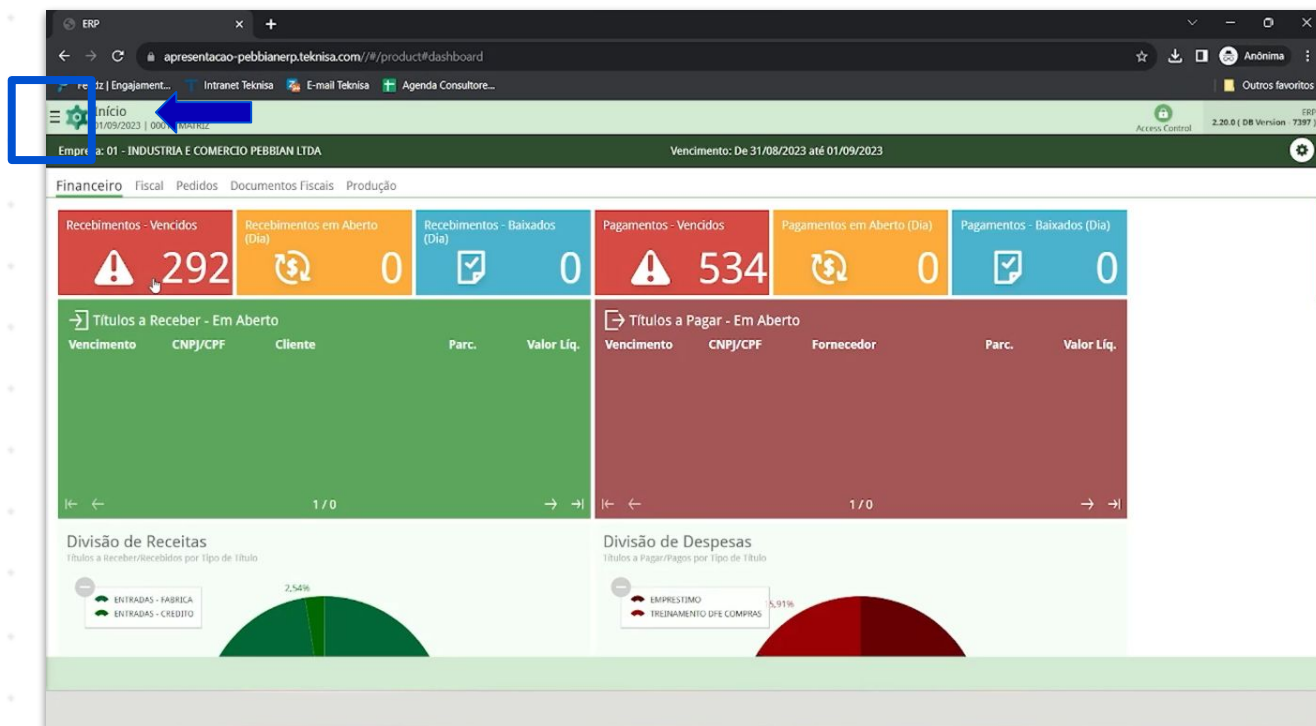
ERP

apresentacao-pebbianerp.teknisa.com//#/product#dashboard

Anônima

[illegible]dz | Engajament... Intranet Teknisa E-mail Teknisa Agenda Consultore...

Outros favoritos

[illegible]nício
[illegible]01/09/2023 | 00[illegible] MATRIZ

Access Control

ERP
2.20.0 ( DB Version · 7397 )

Empr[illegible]a: 01 - INDUSTRIA E COMERCIO PEBBIAN LTDA

Vencimento: De 31/08/2023 até 01/09/2023

Financeiro Fiscal Pedidos Documentos Fiscais Produção

Recebimentos - Vencidos
292

Recebimentos em Aberto (Dia)
0

Recebimentos - Baixados (Dia)
0

Pagamentos - Vencidos
534

Pagamentos em Aberto (Dia)
0

Pagamentos - Baixados (Dia)
0

Títulos a Receber - Em Aberto

| Vencimento | CNPJ/CPF | Cliente | Parc. | Valor Líq. |
|---|---|---|---|---|

1 / 0

Títulos a Pagar - Em Aberto

| Vencimento | CNPJ/CPF | Fornecedor | Parc. | Valor Líq. |
|---|---|---|---|---|

1 / 0

Divisão de Receitas
Títulos a Receber/Recebidos por Tipo de Título

ENTRADAS - FABRICA
ENTRADAS - CREDITO

2,54%

Divisão de Despesas
Títulos a Pagar/Pagos por Tipo de Título

EMPRESTIMO
TREINAMENTO DFE COMPRAS

5,91%